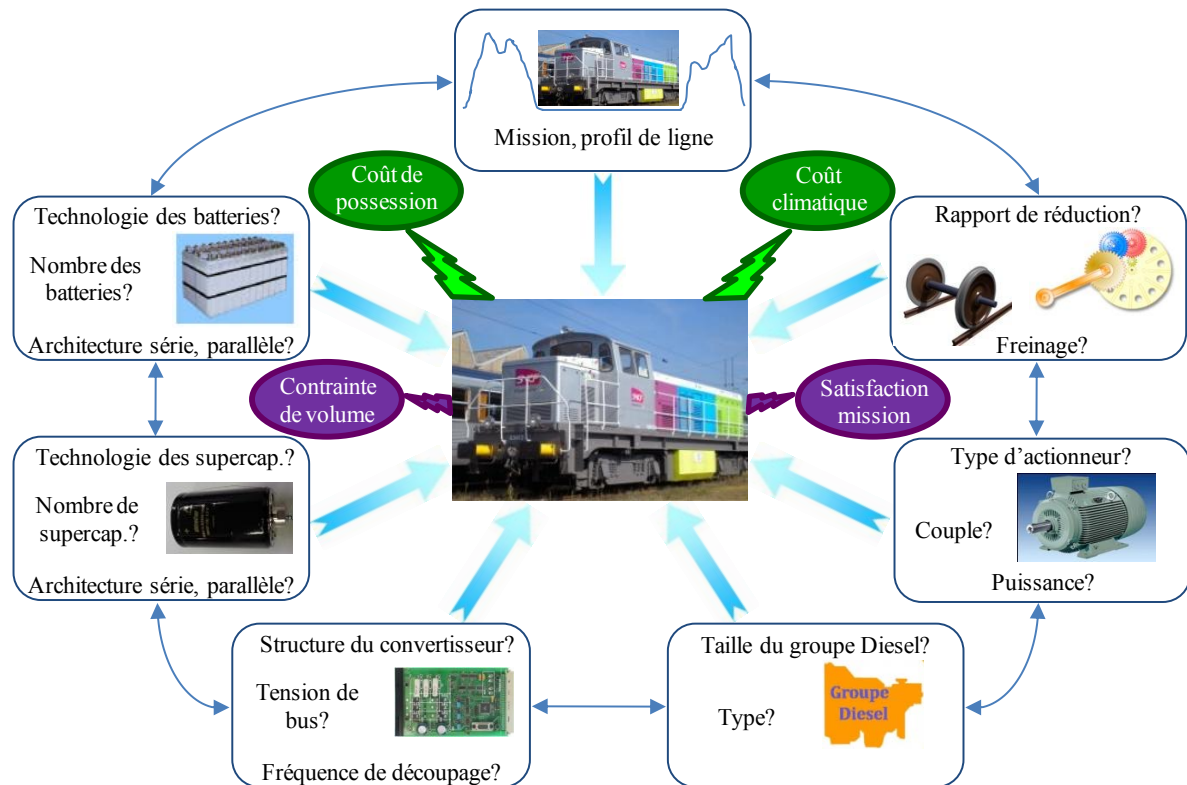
Mission, profil de ligne

Coût de possession

Coût climatique

Technologie des batteries?

Nombre des batteries?

Architecture série, parallèle?

Rapport de réduction?

Freinage?

Contrainte de volume

Satisfaction mission

Technologie des supercap.?

Nombre de supercap.?

Architecture série, parallèle?

Type d'actionneur?

Couple?

Puissance?

Structure du convertisseur?

Tension de bus?

Fréquence de découpage?

Taille du groupe Diesel?

Type?

Groupe Diesel